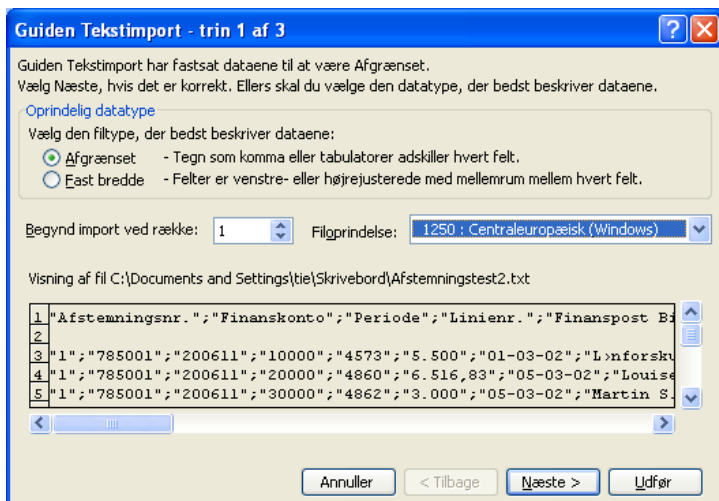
Guiden Tekstimport - trin 1 af 3

Guiden Tekstimport har fastsat dataene til at være Afgrænset.
Vælg Næste, hvis det er korrekt. Ellers skal du vælge den datatype, der bedst beskriver dataene.

Oprindelig datatype
Vælg den filtype, der bedst beskriver dataene:
Afgrænset - Tegn som komma eller tabulatorer adskiller hvert felt.
Fast bredde - Felter er venstre- eller højrejusterede med mellemrum mellem hvert felt.

Begynd import ved række: 1
Filoprindelse: 1250 : Centraleuropæisk (Windows)

Visning af fil C:\Documents and Settings\tie\Skrivebord\Afstemningstest2.txt

1 "Afstemningsnr.";"Finanskonto";"Periode";"Linienr.";"Finanspost Bi
2
3 "1";"785001";"200611";"10000";"4573";"5.500";"01-03-02";"L›nforsk
4 "1";"785001";"200611";"20000";"4860";"6.516,83";"05-03-02";"Louise
5 "1";"785001";"200611";"30000";"4862";"3.000";"05-03-02";"Martin S.

Annuller < Tilbage Næste > Udfør